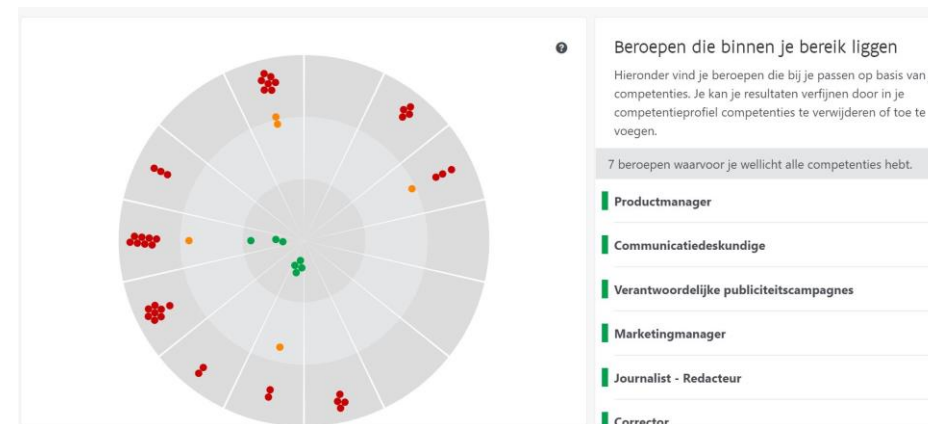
Beroepen die binnen je bereik liggen

Hieronder vind je beroepen die bij je passen op basis van competenties. Je kan je resultaten verfijnen door in je competentieprofiel competenties te verwijderen of toe te voegen.

7 beroepen waarvoor je wellicht alle competenties hebt.

Productmanager

Communicatiedeskundige

Verantwoordelijke publiciteitscampagnes

Marketingmanager

Journalist - Redacteur

Corrector